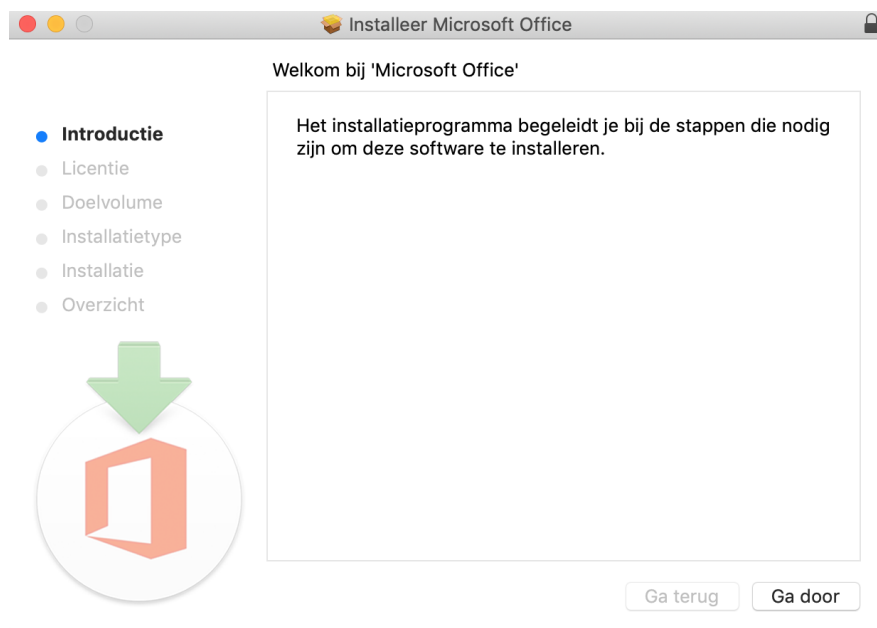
Installeer Microsoft Office

Welkom bij 'Microsoft Office'

Introductie
Licentie
Doelvolume
Installatietype
Installatie
Overzicht

Het installatieprogramma begeleidt je bij de stappen die nodig zijn om deze software te installeren.

Ga terug
Ga door